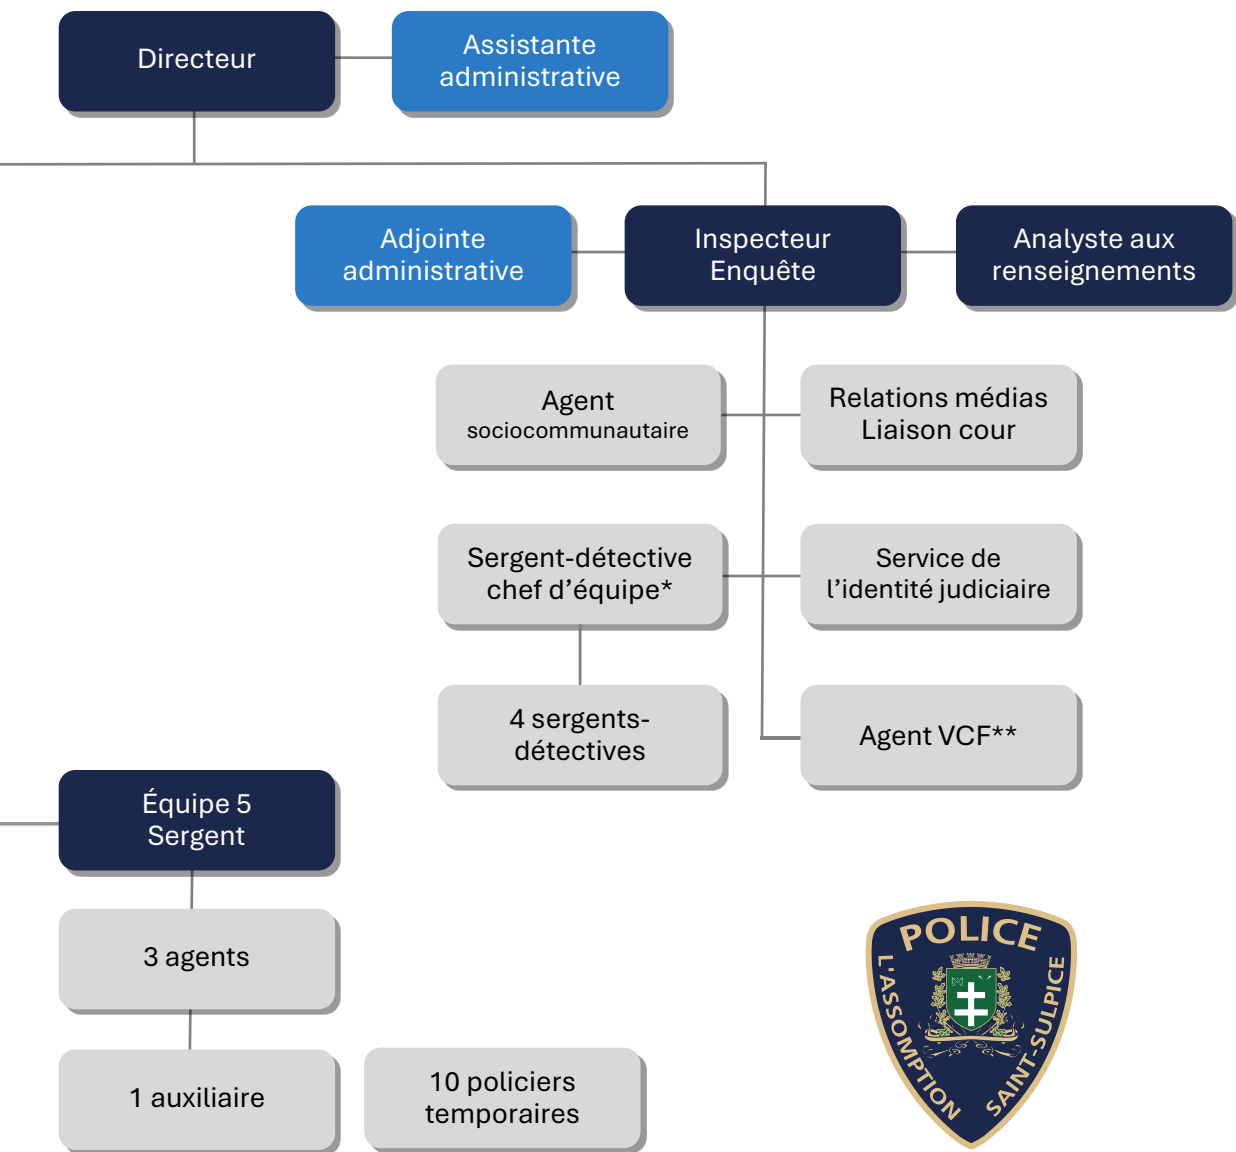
Directeur

Assistante administrative

Adjointe administrative

Inspecteur Enquête

Analyste aux renseignements

Agent sociocommunautaire

Relations médias Liaison cour

Sergent-détective chef d'équipe*

Service de l'identité judiciaire

4 sergents-détectives

Agent VCF**

Équipe 5 Sergent

3 agents

1 auxiliaire

10 policiers temporaires

POLICE
L'ASSOMPTION
SAINT-SULPICE